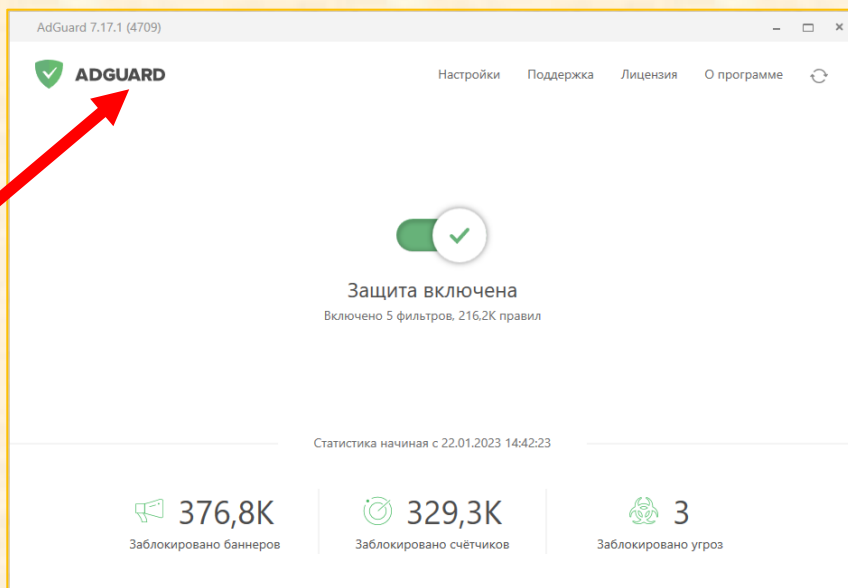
AdGuard 7.17.1 (4709)

ADGUARD

Настройки Поддержка Лицензия О программе

Защита включена

Включено 5 фильтров, 216,2K правил

Статистика начиная с 22.01.2023 14:42:23

376,8K
Заблокировано баннеров

329,3K
Заблокировано счётчиков

3
Заблокировано угроз